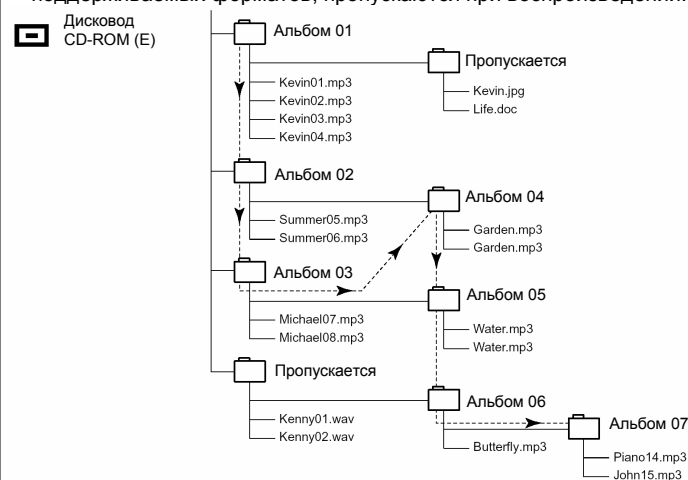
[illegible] поддерживаемых форматов, пропускается при воспроизведении.

Дисковод CD-ROM (E)

Альбом 01
Пропускается
Kevin.jpg
Life.doc
Kevin01.mp3
Kevin02.mp3
Kevin03.mp3
Kevin04.mp3
Альбом 02
Альбом 04
Summer05.mp3
Summer06.mp3
Garden.mp3
Garden.mp3
Альбом 03
Альбом 05
Michael07.mp3
Michael08.mp3
Water.mp3
Water.mp3
Пропускается
Альбом 06
Альбом 07
Kenny01.wav
Kenny02.wav
Butterfly.mp3
Piano14.mp3
John15.mp3